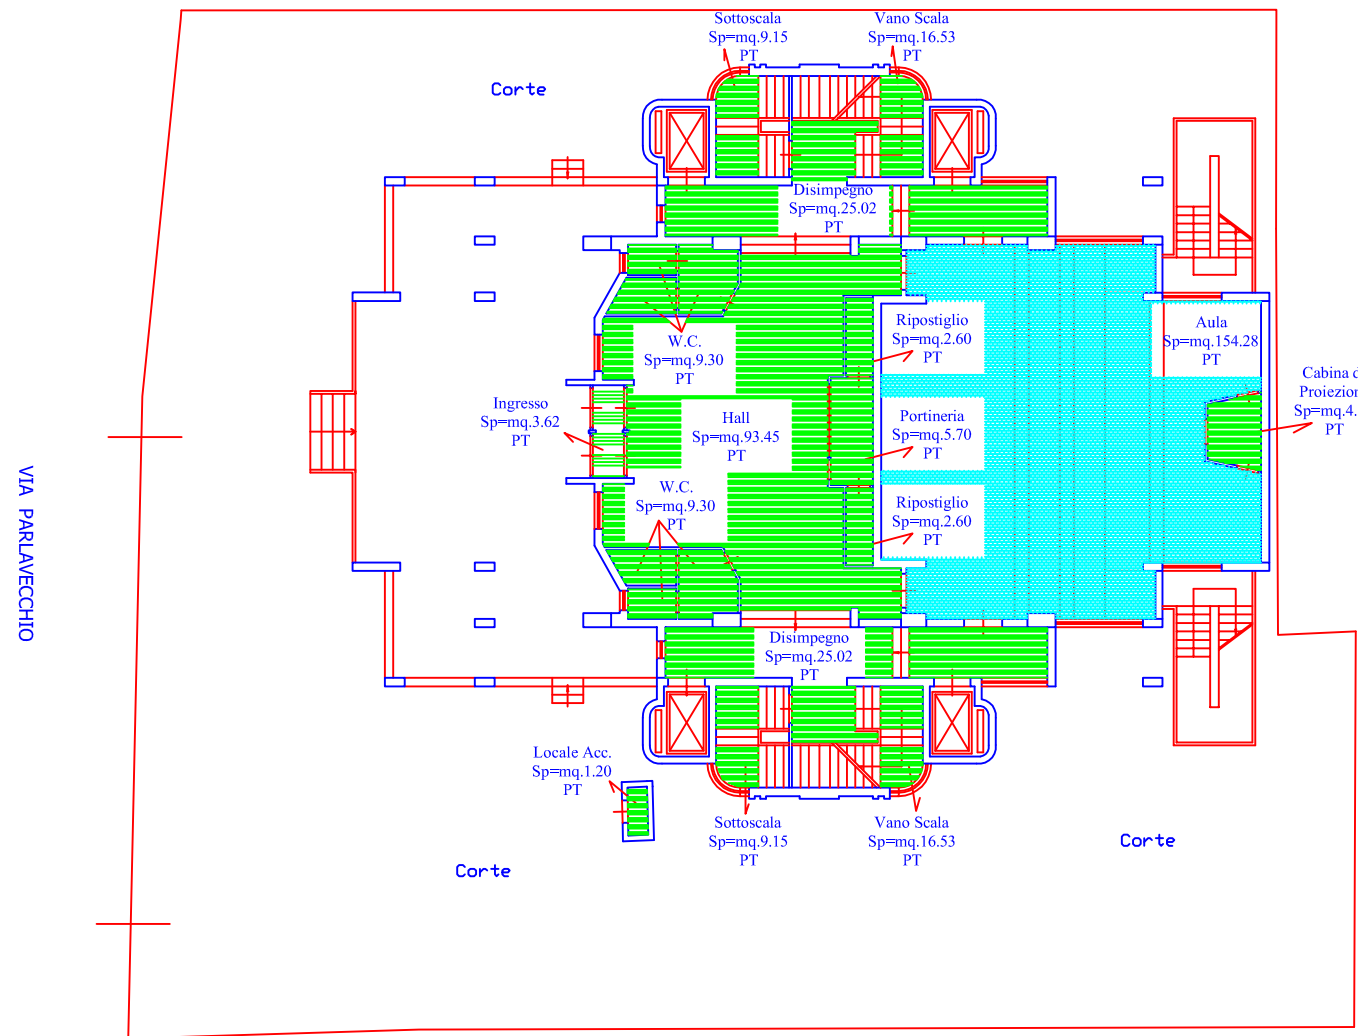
Sottoscala
Sp=mq.9.15
PT

Vano Scala
Sp=mq.16.53
PT

Corte

Disimpegno
Sp=mq.25.02
PT

W.C.
Sp=mq.9.30
PT

Ripostiglio
Sp=mq.2.60
PT

Aula
Sp=mq.154.28
PT

Cabina d
Proiezion
Sp=mq.4.
PT

Ingresso
Sp=mq.3.62
PT

Hall
Sp=mq.93.45
PT

Portineria
Sp=mq.5.70
PT

VIA PARLAVECCHIO

W.C.
Sp=mq.9.30
PT

Ripostiglio
Sp=mq.2.60
PT

Disimpegno
Sp=mq.25.02
PT

Locale Acc.
Sp=mq.1.20
PT

Sottoscala
Sp=mq.9.15
PT

Vano Scala
Sp=mq.16.53
PT

Corte

Corte